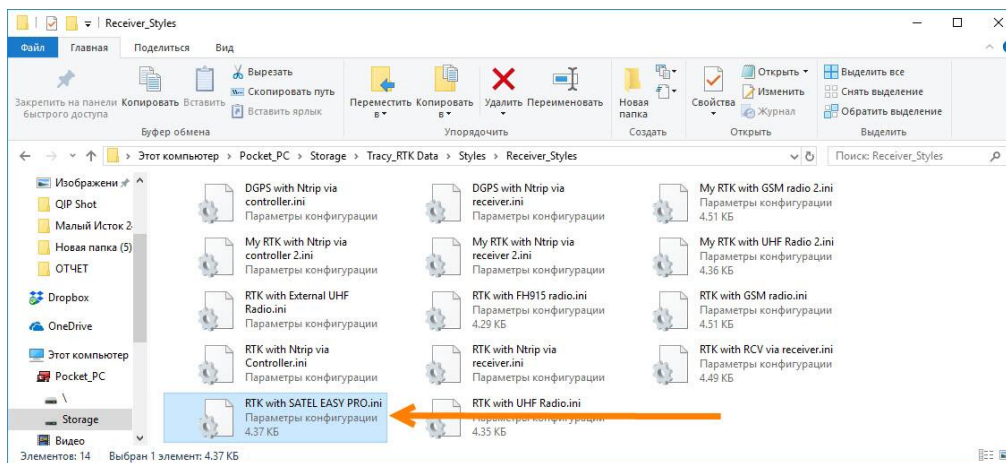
Receiver_Styles

Файл Главная Поделиться Вид

Закрепить на панели быстрого доступа
Копировать
Вставить
Вырезать
Скопировать путь
Вставить ярлык
Буфер обмена

Переместить в
Копировать в
Удалить
Переименовать
Упорядочить

Новая папка
Создать

Свойства
Открыть
Изменить
Журнал
Открыть

Выделить все
Снять выделение
Обратить выделение
Выделить

Этот компьютер › Pocket_PC › Storage › Tracy_RTK Data › Styles › Receiver_Styles

Поиск: Receiver_Styles

Изображени
QIP Shot
Малый Исток 2
Новая папка (5)
ОТЧЕТ
Dropbox
OneDrive
Этот компьютер
Pocket_PC
\
Storage
Видео

DGPS with Ntrip via controller.ini
Параметры конфигурации

DGPS with Ntrip via receiver.ini
Параметры конфигурации

My RTK with GSM radio 2.ini
Параметры конфигурации
4.51 КБ

My RTK with Ntrip via controller 2.ini
Параметры конфигурации

My RTK with Ntrip via receiver 2.ini
Параметры конфигурации

My RTK with UHF Radio 2.ini
Параметры конфигурации
4.36 КБ

RTK with External UHF Radio.ini
Параметры конфигурации

RTK with FH915 radio.ini
Параметры конфигурации
4.29 КБ

RTK with GSM radio.ini
Параметры конфигурации
4.51 КБ

RTK with Ntrip via Controller.ini
Параметры конфигурации

RTK with Ntrip via receiver.ini
Параметры конфигурации

RTK with RCV via receiver.ini
Параметры конфигурации
4.49 КБ

RTK with SATEL EASY PRO.ini
Параметры конфигурации
4.37 КБ

RTK with UHF Radio.ini
Параметры конфигурации
4.35 КБ

Элементов: 14 Выбран 1 элемент: 4.37 КБ